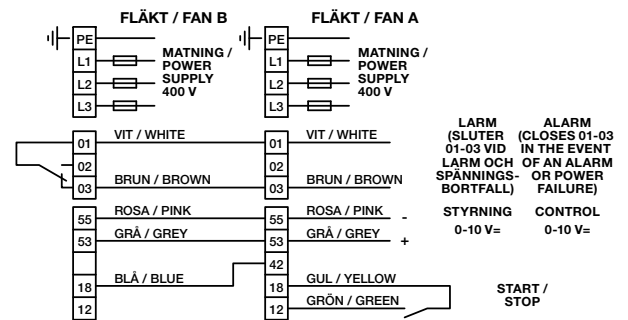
FLÄKT / FAN B

PE
L1
L2
L3

MATNING / POWER SUPPLY 400 V

01
02
03

VIT / WHITE
BRUN / BROWN

55
53
18
12

ROSA / PINK
GRÅ / GREY
BLÅ / BLUE

FLÄKT / FAN A

PE
L1
L2
L3

MATNING / POWER SUPPLY 400 V

01
02
03

VIT / WHITE
BRUN / BROWN

55
53
42
18
12

ROSA / PINK
GRÅ / GREY
GUL / YELLOW
GRÖN / GREEN

-
+

LARM (SLUTER 01-03 VID LARM OCH SPÄNNINGS-BORTFALL)

ALARM (CLOSES 01-03 IN THE EVENT OF AN ALARM OR POWER FAILURE)

STYRNING 0-10 V=

CONTROL 0-10 V=

START / STOP